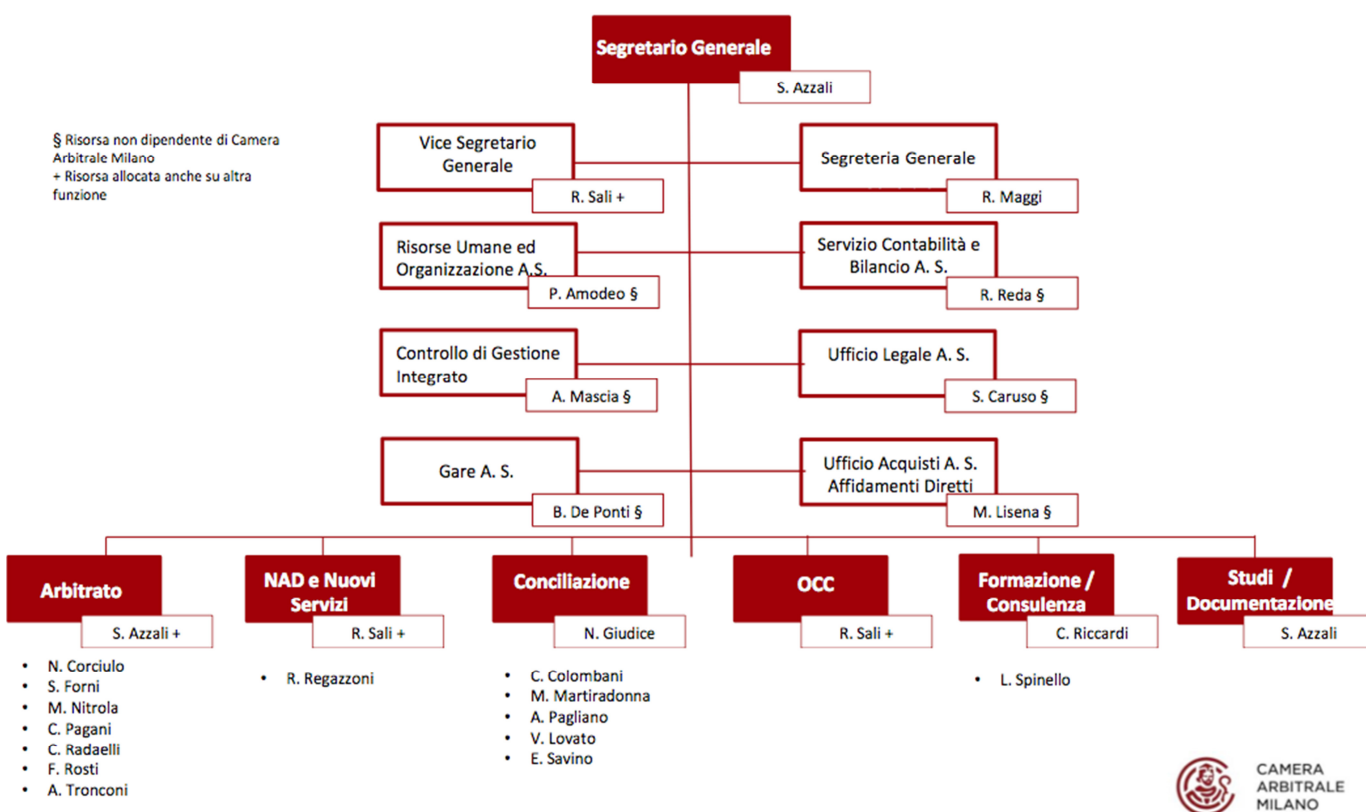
Segretario Generale
S. Azzali

§ Risorsa non dipendente di Camera Arbitrale Milano
+ Risorsa allocata anche su altra funzione

Vice Segretario Generale
R. Sali +

Segreteria Generale
R. Maggi

Risorse Umane ed Organizzazione A.S.
P. Amodeo §

Servizio Contabilità e Bilancio A. S.
R. Reda §

Controllo di Gestione Integrato
A. Mascia §

Ufficio Legale A. S.
S. Caruso §

Gare A. S.
B. De Ponti §

Ufficio Acquisti A. S. Affidamenti Diretti
M. Lisena §

Arbitrato
S. Azzali +
• N. Corciulo
• S. Forni
• M. Nitrola
• C. Pagani
• C. Radaelli
• F. Rosti
• A. Tronconi

NAD e Nuovi Servizi
R. Sali +
• R. Regazzoni

Conciliazione
N. Giudice
• C. Colombani
• M. Martiradonna
• A. Pagliano
• V. Lovato
• E. Savino

OCC
R. Sali +

Formazione / Consulenza
C. Riccardi
• L. Spinello

Studi / Documentazione
S. Azzali

CAMERA ARBITRALE MILANO